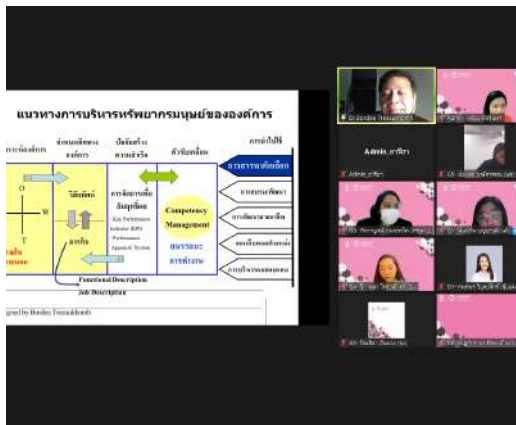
แนวทางการบริหารทรัพยากรมนุษย์ขององค์การ

Key Performance Indicator (KPI)
Performance Appraisal System

Competency Management

Functional Description

Job Description

gned by Bundit Teerakitkanit

Admin_อารีดา